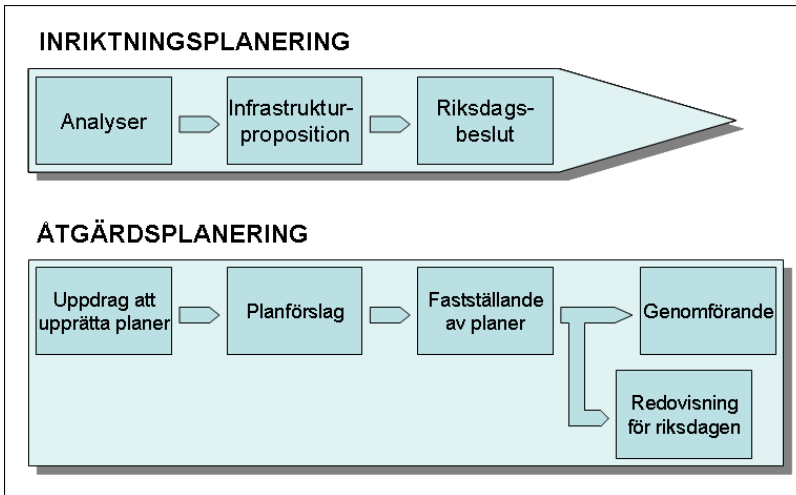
INRIKTNINGSPLANERING

Analyser

Infrastruktur-proposition

Riksdags-beslut

ÅTGÄRDSPLANERING

Uppdrag att upprätta planer

Planförslag

Fastställande av planer

Genomförande

Redovisning för riksdagen